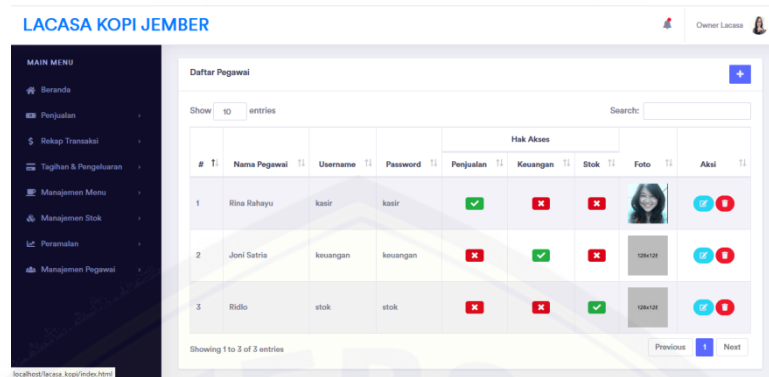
LACASA KOPI JEMBER

Owner Lacasa

MAIN MENU

Beranda

Penjualan

Rekap Transaksi

Tagihan & Pengeluaran

Manajemen Menu

Manajemen Stok

Peramalan

Manajemen Pegawai

Daftar Pegawai

+

Show 10 entries

Search:

| # | Nama Pegawai | Username | Password | Hak Akses: Penjualan | Hak Akses: Keuangan | Hak Akses: Stok | Foto | Aksi |
|---|---|---|---|---|---|---|---|---|
| 1 | Rina Rahayu | kasir | kasir | | | | | |
| 2 | Joni Satria | keuangan | keuangan | | | | 128x128 | |
| 3 | Ridlo | stok | stok | | | | 128x128 | |

Showing 1 to 3 of 3 entries

Previous 1 Next

localhost/lacasa_kopi/index.html